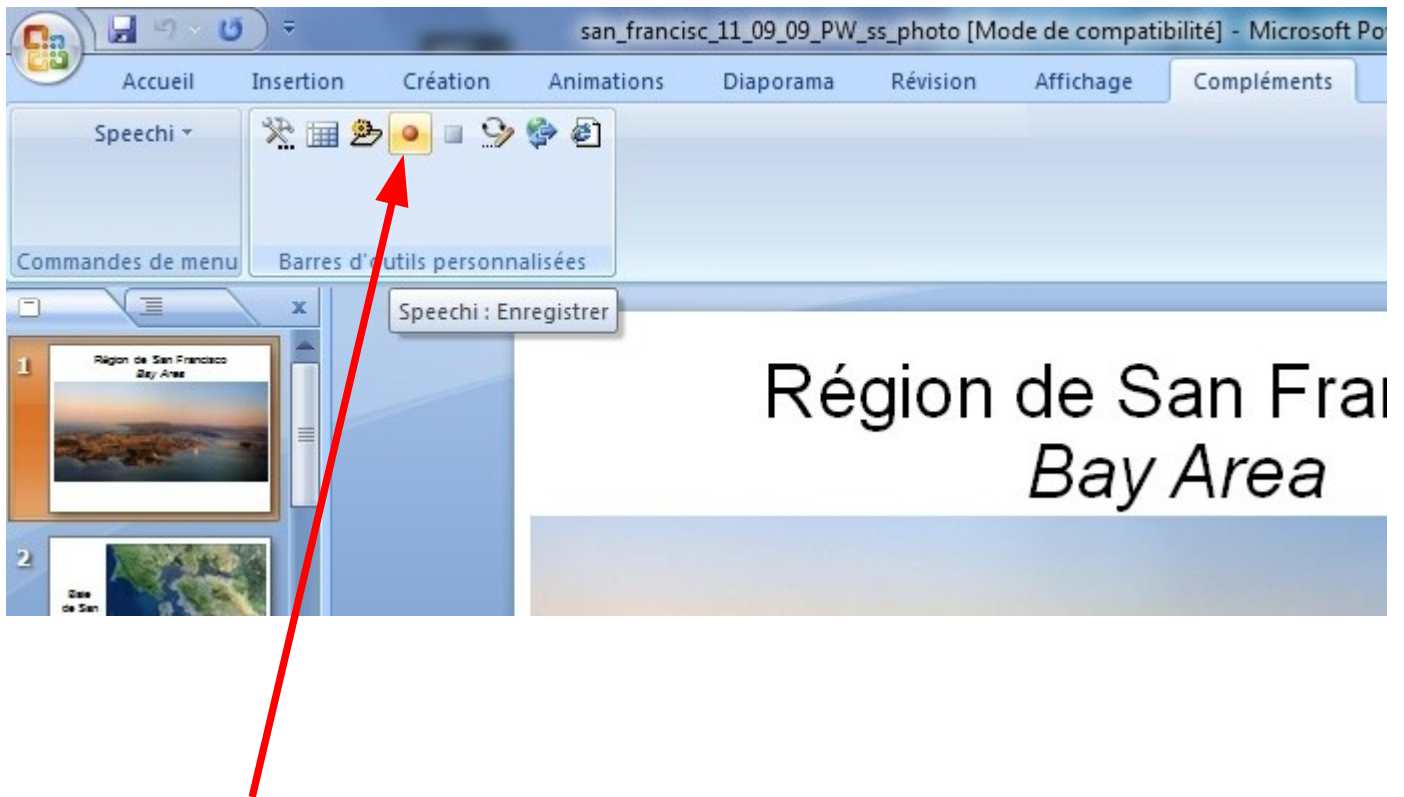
san_francisc_11_09_09_PW_ss_photo [Mode de compatibilité] - Microsoft Po

Accueil Insertion Création Animations Diaporama Révision Affichage Compléments

Speechi

Commandes de menu

Barres d'outils personnalisées

Speechi : Enregistrer

x

1

Région de San Francisco
Bay Area

2

Baie de San

Région de San Fran
Bay Area